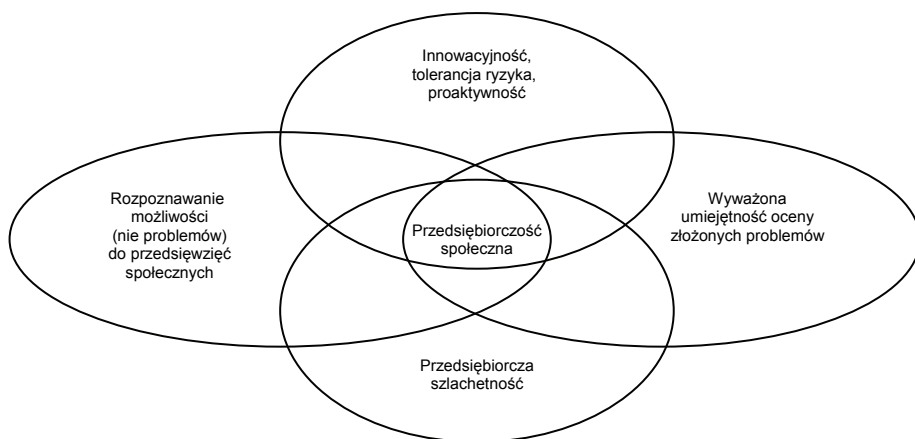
Innowacyjność, tolerancja ryzyka, proaktywność

Rozpoznawanie możliwości (nie problemów) do przedsięwzięć społecznych

Przedsiębiorczość społeczna

Wyważona umiejętność oceny złożonych problemów

Przedsiębiorcza szlachetność